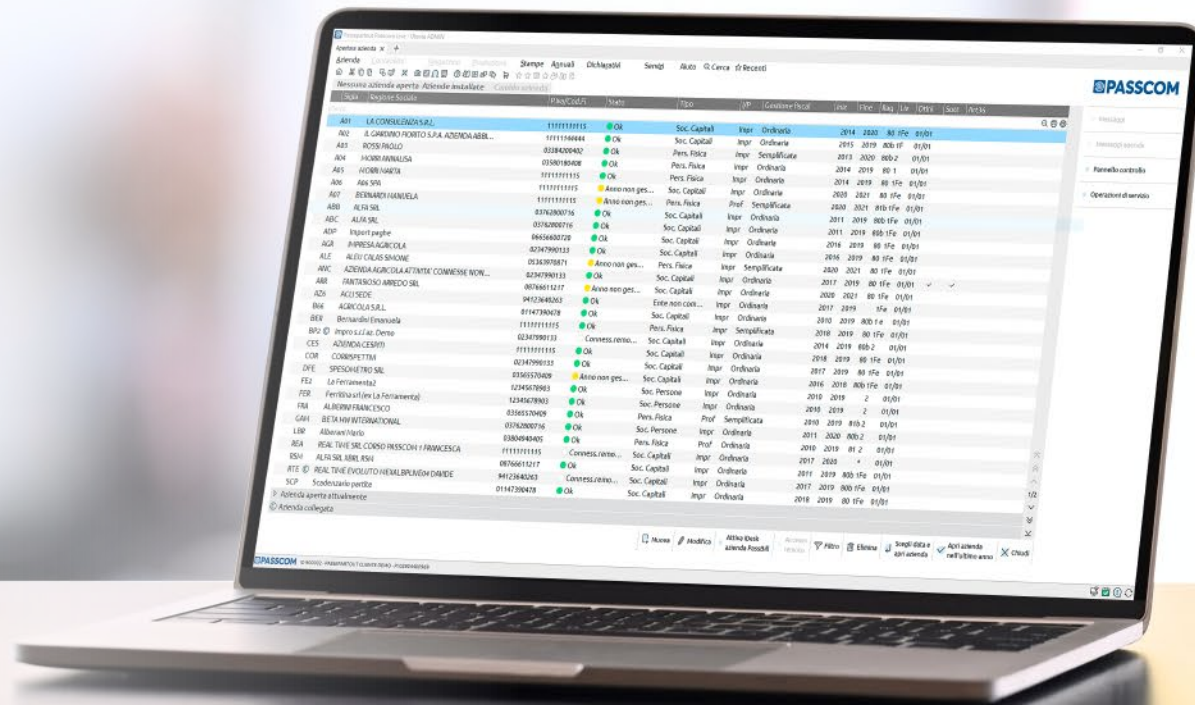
Apertura azienda ×

Azienda Contabilità Magazzino Produzione Stampe Annuali Dichiarativi Servizi Aiuto Cerca Recenti

Nessuna azienda aperta Aziende installate

PASSCOM

| Sigla | Ragione Sociale | Piva/Cod.Fi | Stato | Tipo | I/P | Gestione Fiscal | Inizio | Fine | Reg. | Liv. |
|---|---|---|---|---|---|---|---|---|---|---|
| A01 | LA CONSULENZA S.R.L. | 11111111115 | Ok | Soc. Capitali | Impr | Ordinaria | 2014 | 2020 | 80 1Fe | 01/01 |
| A02 | IL GIARDINO FIORITO S.P.A. AZIENDA ABBI... | 11111166664 | Ok | Soc. Capitali | Impr | Ordinaria | 2015 | 2019 | 80b 1F | 01/01 |
| A03 | ROSSI PAOLO | 03384200402 | Ok | Pers. Fisica | Impr | Semplificata | 2013 | 2020 | 80b 2 | 01/01 |
| A04 | MORRI ANNALISA | 03580180408 | Ok | Pers. Fisica | Impr | Ordinaria | 2014 | 2019 | 80 1 | 01/01 |
| A05 | MORRI MARTA | 11111111115 | Ok | Pers. Fisica | Impr | Ordinaria | 2014 | 2019 | 80 1Fe | 01/01 |
| A06 | Abc SPA | 11111111115 | Anno non ges... | Soc. Capitali | Impr | Ordinaria | 2020 | 2021 | 80 1Fe | 01/01 |
| A07 | BERNARDI MANUELA | 11111111115 | Anno non ges... | Pers. Fisica | Prof | Semplificata | 2020 | 2021 | 81b 1Fe | 01/01 |
| AB0 | ALFA SRL | 03762800716 | Ok | Soc. Capitali | Impr | Ordinaria | 2011 | 2019 | 80b 1Fe | 01/01 |
| ABC | ALFA SRL | 03762800716 | Ok | Soc. Capitali | Impr | Ordinaria | 2011 | 2019 | 80b 1Fe | 01/01 |
| ADP | Import paghe | 06656600728 | Ok | Soc. Capitali | Impr | Ordinaria | 2016 | 2019 | 80 1Fe | 01/01 |
| AGR | IMPRESA AGRICOLA | 02347990133 | Ok | Soc. Capitali | Impr | Ordinaria | 2016 | 2019 | 80 1Fe | 01/01 |
| ALE | ALEU CALAS SIMONE | 05363970871 | Anno non ges... | Pers. Fisica | Impr | Semplificata | 2020 | 2021 | 80 1Fe | 01/01 |
| ANC | AZIENDA AGRICOLA ATTIVITA' CONNESSE NON... | 02347990133 | Ok | Soc. Capitali | Impr | Ordinaria | 2017 | 2019 | 80 1Fe | 01/01 |
| ARR | FANTASIOSO ARREDO SRL | 08766611217 | Anno non ges... | Soc. Capitali | Impr | Ordinaria | 2020 | 2021 | 80 1Fe | 01/01 |
| AZ6 | ACLI SEDE | 94123640263 | Ok | Ente non com... | Impr | Ordinaria | 2017 | 2019 | 1Fe | 01/01 |
| B06 | AGRICOLA S.R.L. | 01147390478 | Ok | Soc. Capitali | Impr | Ordinaria | 2010 | 2019 | 80b 1Fe | 01/01 |
| BER | Bernardini Emanuela | 11111111115 | Ok | Pers. Fisica | Impr | Semplificata | 2018 | 2019 | 80 1Fe | 01/01 |
| BP2 | Impro s.r.l az. Demo | 02347990133 | Connes. remo... | Soc. Capitali | Impr | Ordinaria | 2014 | 2019 | 80b 2 | 01/01 |
| CES | AZIENDA CESPITI | 11111111115 | Ok | Soc. Capitali | Impr | Ordinaria | 2018 | 2019 | 80 1Fe | 01/01 |
| COR | CORRISPETTIVI | 02347990133 | Ok | Soc. Capitali | Impr | Ordinaria | 2017 | 2019 | 80 1Fe | 01/01 |
| DFE | SPESOMETRO SRL | 03565570409 | Anno non ges... | Soc. Capitali | Impr | Ordinaria | 2016 | 2018 | 80b 1Fe | 01/01 |
| FE2 | La Ferramenta2 | 12345678903 | Ok | Soc. Persone | Impr | Ordinaria | 2010 | 2019 | 2 | 01/01 |
| FER | Ferritina srl (ex La Ferramenta) | 12345678903 | Ok | Soc. Persone | Impr | Ordinaria | 2010 | 2019 | 2 | 01/01 |
| FRA | ALBERINI FRANCESCO | 03565570409 | Ok | Pers. Fisica | Prof | Semplificata | 2010 | 2019 | 81b 2 | 01/01 |
| GAH | BETA HW INTERNATIONAL | 03762800716 | Ok | Soc. Persone | Impr | Ordinaria | 2011 | 2020 | 80b 2 | 01/01 |
| LBR | Alberani Mario | 03804940405 | Ok | Pers. Fisica | Prof | Ordinaria | 2010 | 2019 | 81 2 | 01/01 |
| REA | REAL TIME SRL CORSO PASSCOM 1 FRANCESCA | 11111111115 | Connes. remo... | Soc. Capitali | Impr | Ordinaria | 2017 | 2020 | * | 01/01 |
| RSH | ALFA SRL XBRL RSH | 08766611217 | Ok | Soc. Capitali | Impr | Ordinaria | 2011 | 2019 | 80b 1Fe | 01/01 |
| RTE | REAL TIME EVOLUTO MENALBPLIV04 DAVIDE | 94123640263 | Connes. remo... | Soc. Capitali | Impr | Ordinaria | 2017 | 2019 | 80b 1Fe | 01/01 |
| SCP | Scadenzario partite | 01147390478 | Ok | Soc. Capitali | Impr | Ordinaria | 2018 | 2019 | 80 1Fe | 01/01 |

Azienda aperta attualmente
Azienda collegata

Messaggi
Messaggi azienda
Pannello controllo
Operazioni di servizio

1/2

Nuova Modifica Attiva iDesk Azienda Possibili Accessi remoto Filtro Elimina Scegli data e apri azienda Apri azienda nell'ultimo anno Chiudi

PASSCOM